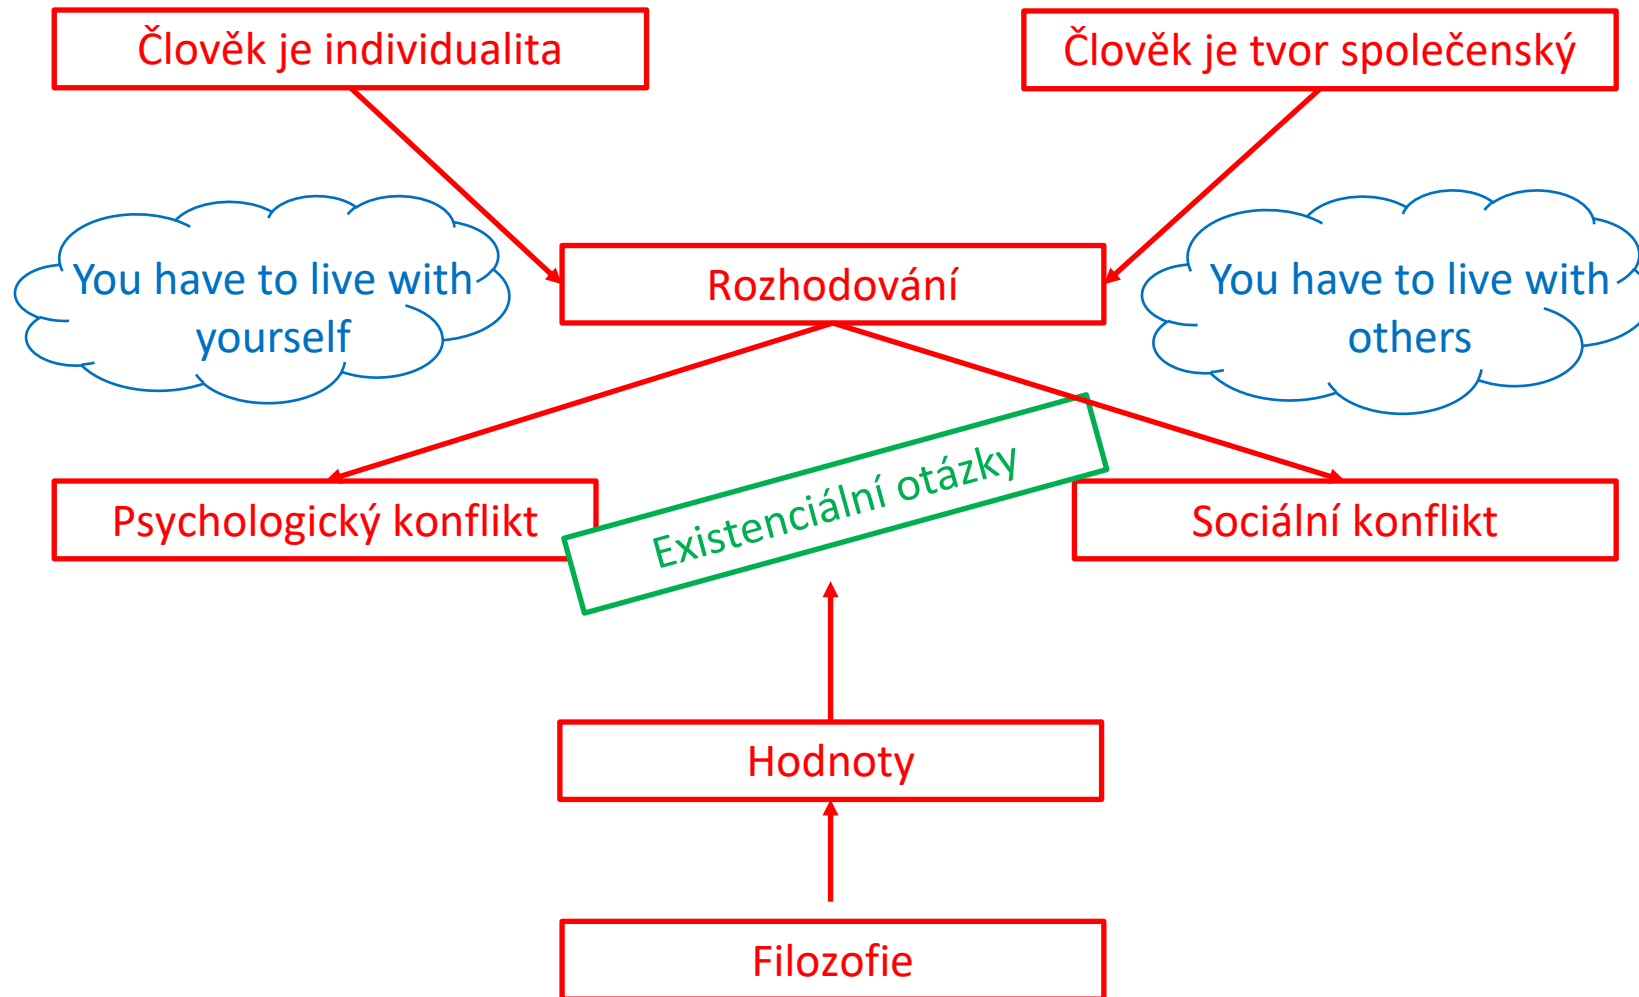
Člověk je individualita

Člověk je tvor společenský

You have to live with yourself

Rozhodování

You have to live with others

Psychologický konflikt

Existenciální otázky

Sociální konflikt

Hodnoty

Filozofie